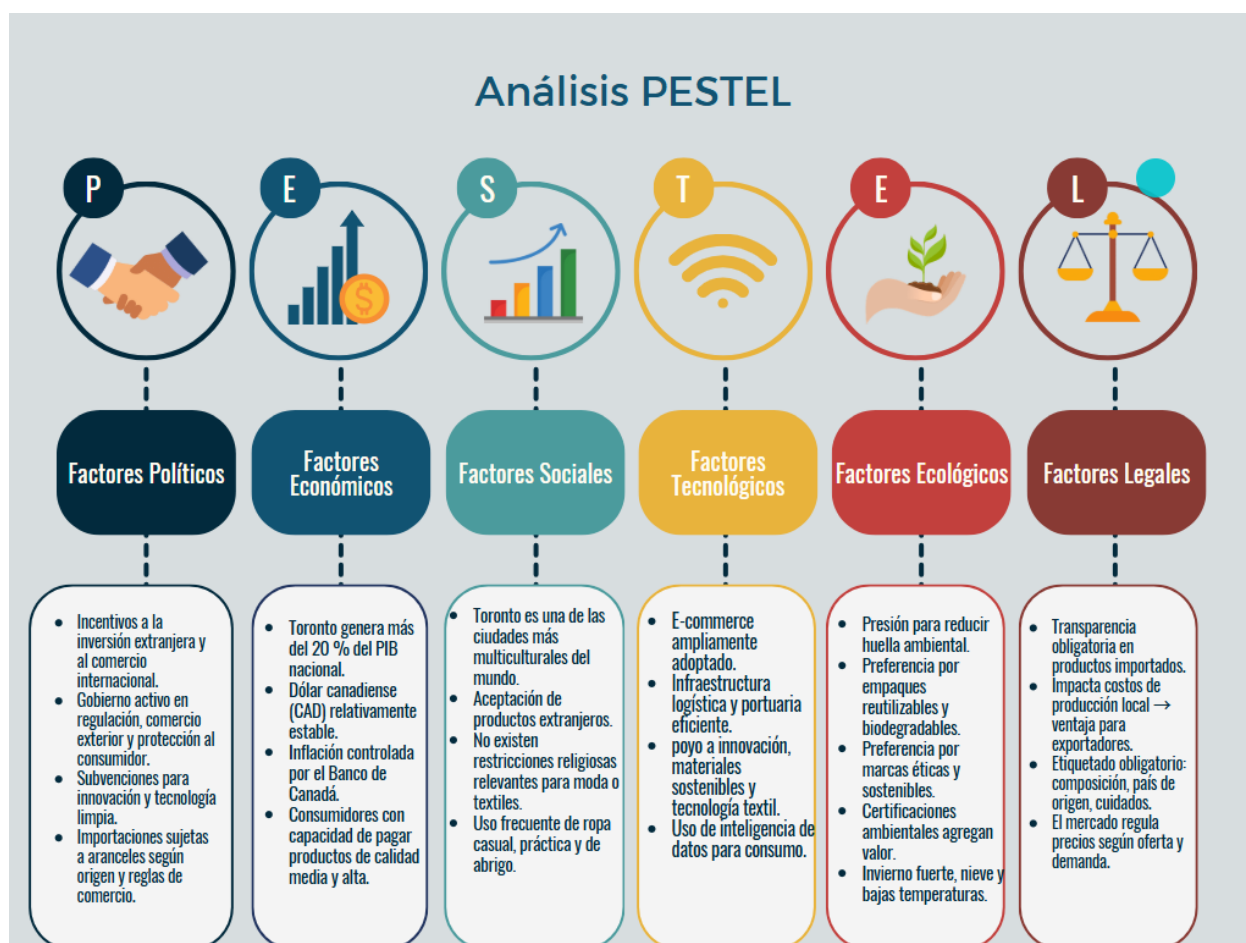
Análisis PESTEL

P

Factores Políticos

- Incentivos a la inversión extranjera y al comercio internacional.
- Gobierno activo en regulación, comercio exterior y protección al consumidor.
- Subvenciones para innovación y tecnología limpia.
- Importaciones sujetas a aranceles según origen y reglas de comercio.

E

Factores Económicos

- Toronto genera más del 20 % del PIB nacional.
- Dólar canadiense (CAD) relativamente estable.
- Inflación controlada por el Banco de Canadá.
- Consumidores con capacidad de pagar productos de calidad media y alta.

S

Factores Sociales

- Toronto es una de las ciudades más multiculturales del mundo.
- Aceptación de productos extranjeros.
- No existen restricciones religiosas relevantes para moda o textiles.
- Uso frecuente de ropa casual, práctica y de abrigo.

T

Factores Tecnológicos

- E-commerce ampliamente adoptado.
- Infraestructura logística y portuaria eficiente.
- poyo a innovación, materiales sostenibles y tecnología textil.
- Uso de inteligencia de datos para consumo.

E

Factores Ecológicos

- Presión para reducir huella ambiental.
- Preferencia por empaques reutilizables y biodegradables.
- Preferencia por marcas éticas y sostenibles.
- Certificaciones ambientales agregan valor.
- Invierno fuerte, nieve y bajas temperaturas.

L

Factores Legales

- Transparencia obligatoria en productos importados.
- Impacta costos de producción local → ventaja para exportadores.
- Etiquetado obligatorio: composición, país de origen, cuidados.
- El mercado regula precios según oferta y demanda.